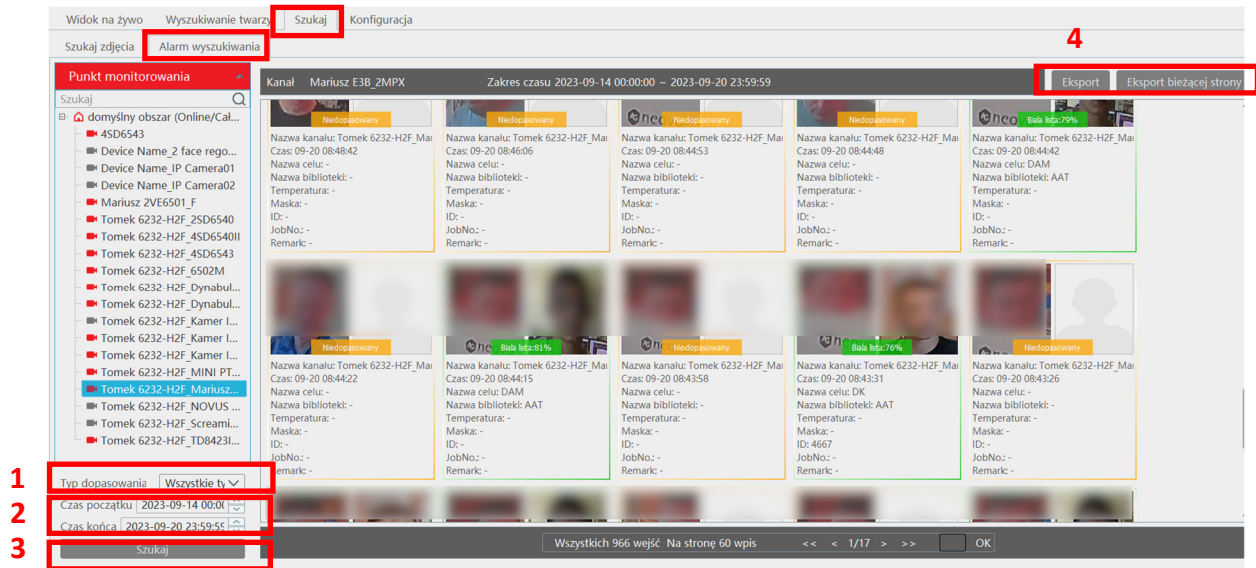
Widok na żywo   Wyszukiwanie twarzy   Szukaj   Konfiguracja

Szukaj zdjęcia   Alarm wyszukiwania

Punkt monitorowania

Szukaj

domyślny obszar (Online/Cał...
4SD6543
Device Name_2 face rego...
Device Name_IP Camera01
Device Name_IP Camera02
Mariusz 2VE6501_F
Tomek 6232-H2F_2SD6540
Tomek 6232-H2F_4SD6540II
Tomek 6232-H2F_4SD6543
Tomek 6232-H2F_6502M
Tomek 6232-H2F_Dynabul...
Tomek 6232-H2F_Dynabul...
Tomek 6232-H2F_Kamer I...
Tomek 6232-H2F_Kamer I...
Tomek 6232-H2F_Kamer I...
Tomek 6232-H2F_MINI PT...
Tomek 6232-H2F_Mariusz...
Tomek 6232-H2F_NOVUS ...
Tomek 6232-H2F_Screami...
Tomek 6232-H2F_TD8423I...

1
Typ dopasowania   Wszystkie ty

2
Czas początku   2023-09-14 00:0(
Czas końca   2023-09-20 23:59:5

3
Szukaj

Kanał   Mariusz E3B_2MPX   Zakres czasu 2023-09-14 00:00:00 ~ 2023-09-20 23:59:59

4
Eksport   Eksport bieżącej strony

Niedopasowany
Nazwa kanału: Tomek 6232-H2F_Mai
Czas: 09-20 08:48:42
Nazwa celu: -
Nazwa biblioteki: -
Temperatura: -
Maska: -
ID: -
JobNo.: -
Remark: -

Niedopasowany
Nazwa kanału: Tomek 6232-H2F_Mai
Czas: 09-20 08:46:06
Nazwa celu: -
Nazwa biblioteki: -
Temperatura: -
Maska: -
ID: -
JobNo.: -
Remark: -

Niedopasowany
Nazwa kanału: Tomek 6232-H2F_Mai
Czas: 09-20 08:44:53
Nazwa celu: -
Nazwa biblioteki: -
Temperatura: -
Maska: -
ID: -
JobNo.: -
Remark: -

Niedopasowany
Nazwa kanału: Tomek 6232-H2F_Mai
Czas: 09-20 08:44:48
Nazwa celu: -
Nazwa biblioteki: -
Temperatura: -
Maska: -
ID: -
JobNo.: -
Remark: -

Biała lista:79%
Nazwa kanału: Tomek 6232-H2F_Mai
Czas: 09-20 08:44:42
Nazwa celu: DAM
Nazwa biblioteki: AAT
Temperatura: -
Maska: -
ID: -
JobNo.: -
Remark: -

Niedopasowany
Nazwa kanału: Tomek 6232-H2F_Mai
Czas: 09-20 08:44:22
Nazwa celu: -
Nazwa biblioteki: -
Temperatura: -
Maska: -
ID: -
JobNo.: -
Remark: -

Biała lista:81%
Nazwa kanału: Tomek 6232-H2F_Mai
Czas: 09-20 08:44:15
Nazwa celu: DAM
Nazwa biblioteki: AAT
Temperatura: -
Maska: -
ID: -
JobNo.: -
Remark: -

Niedopasowany
Nazwa kanału: Tomek 6232-H2F_Mai
Czas: 09-20 08:43:58
Nazwa celu: -
Nazwa biblioteki: -
Temperatura: -
Maska: -
ID: -
JobNo.: -
Remark: -

Biała lista:76%
Nazwa kanału: Tomek 6232-H2F_Mai
Czas: 09-20 08:43:31
Nazwa celu: DK
Nazwa biblioteki: AAT
Temperatura: -
Maska: -
ID: 4667
JobNo.: -
Remark: -

Niedopasowany
Nazwa kanału: Tomek 6232-H2F_Mai
Czas: 09-20 08:43:26
Nazwa celu: -
Nazwa biblioteki: -
Temperatura: -
Maska: -
ID: -
JobNo.: -
Remark: -

Wszystkich 966 wejść   Na stronę 60 wpis   << < 1/17 > >>   OK